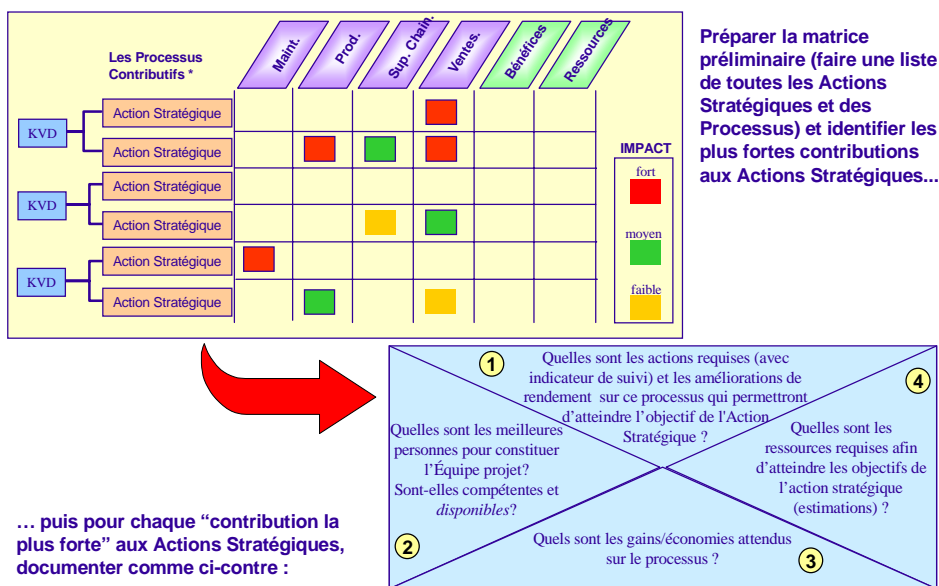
Les Processus Contributifs *

Maint.

Prod.

Sup. Chain.

Ventes.

Bénéfices

Ressources

KVD

Action Stratégique

Action Stratégique

KVD

Action Stratégique

Action Stratégique

KVD

Action Stratégique

Action Stratégique

IMPACT

fort

moyen

faible

Préparer la matrice préliminaire (faire une liste de toutes les Actions Stratégiques et des Processus) et identifier les plus fortes contributions aux Actions Stratégiques...

1

Quelles sont les actions requises (avec indicateur de suivi) et les améliorations de rendement sur ce processus qui permettront d'atteindre l'objectif de l'Action Stratégique ?

4

Quelles sont les meilleures personnes pour constituer l'Équipe projet? Sont-elles compétentes et *disponibles*?

Quelles sont les ressources requises afin d'atteindre les objectifs de l'action stratégique (estimations) ?

2

Quels sont les gains/économies attendus sur le processus ?

3

… puis pour chaque "contribution la plus forte" aux Actions Stratégiques, documenter comme ci-contre :